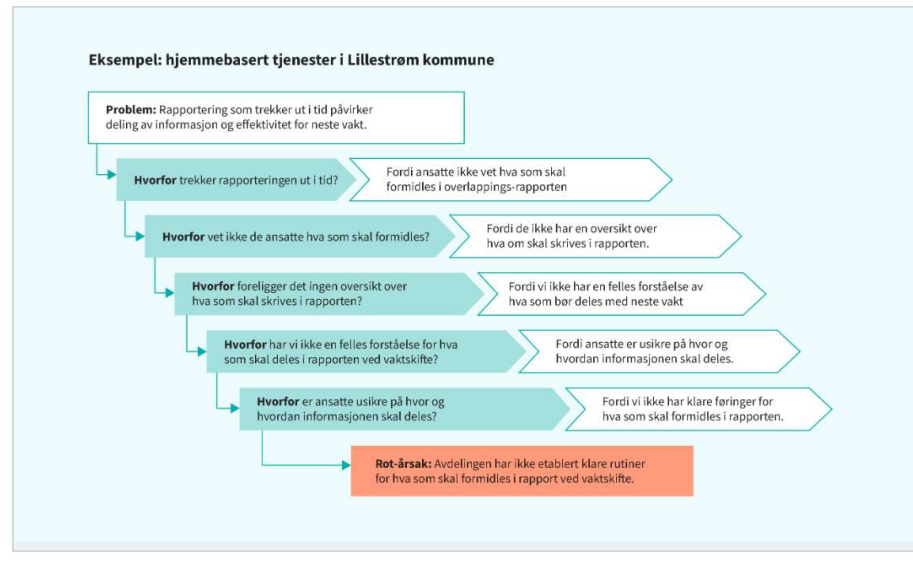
Eksempel: hjemmebasert tjenester i Lillestrøm kommune

Problem: Rapportering som trekker ut i tid påvirker deling av informasjon og effektivitet for neste vakt.

Hvorfor trekker rapporteringen ut i tid?

Fordi ansatte ikke vet hva som skal formidles i overlappings-rapporten

Hvorfor vet ikke de ansatte hva som skal formidles?

Fordi de ikke har en oversikt over hva om skal skrives i rapporten.

Hvorfor foreligger det ingen oversikt over hva som skal skrives i rapporten?

Fordi vi ikke har en felles forståelse av hva som bør deles med neste vakt

Hvorfor har vi ikke en felles forståelse for hva som skal deles i rapporten ved vaktskifte?

Fordi ansatte er usikre på hvor og hvordan informasjonen skal deles.

Hvorfor er ansatte usikre på hvor og hvordan informasjonen skal deles?

Fordi vi ikke har klare føringer for hva som skal formidles i rapporten.

Rot-årsak: Avdelingen har ikke etablert klare rutiner for hva som skal formidles i rapport ved vaktskifte.